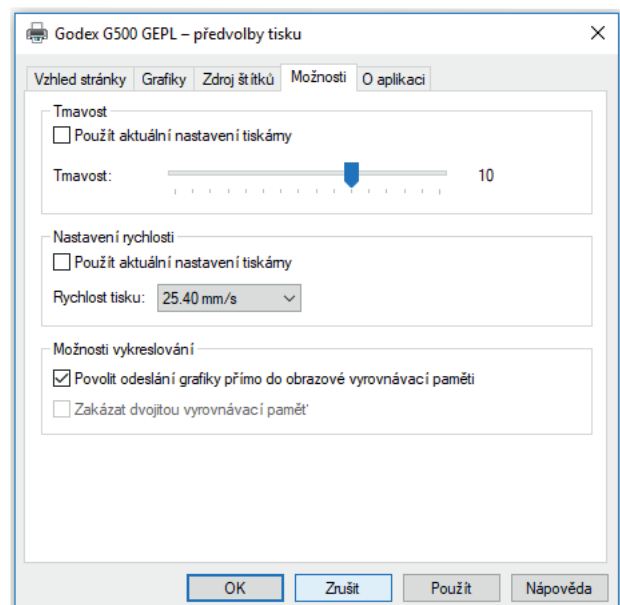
Godex G500 GEPL – předvolby tisku
×

Vzhled stránky | Grafiky | Zdroj štítků | Možnosti | O aplikaci

Tmavost
Použít aktuální nastavení tiskárny
Tmavost: 10

Nastavení rychlosti
Použít aktuální nastavení tiskárny
Rychlost tisku: 25.40 mm/s

Možnosti vykreslování
Povolit odeslání grafiky přímo do obrazové vyrovnávací paměti
Zakázat dvojitou vyrovnávací paměť

OK | Zrušit | Použít | Nápověda